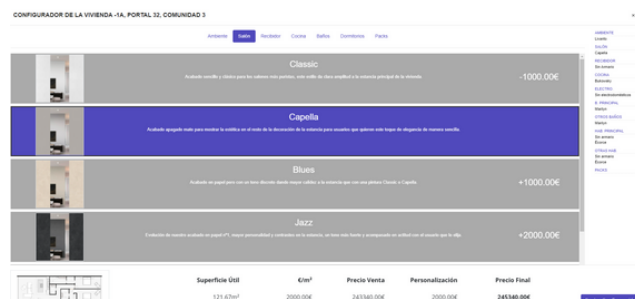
CONFIGURADOR DE LA VIVIENDA -1A, PORTAL 32, COMUNIDAD 3

Ambiente Salon Recibidor Cocina Baños Dormitorios Packs

Classic
Acabado sencillo y clásico para los salones más pulcros, más estilo de clase amplificó a la estancia principal de la vivienda.
-1000.00€

Capella
Acabado apagado mate para mostrar la estética en el estilo de la decoración de la estancia para usuarios que quieren este toque de elegancia de manera sencilla.

Blues
Acabado en papel pero con un tono discreto donde mayor calidez a la estancia que con una pintura Classic o Capella.
+1000.00€

Jazz
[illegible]
+2000.00€

AMBIENTE
Lvanto
SALÓN
Capella
RECIBIDOR
Sin tomara
COCINA
Balcorela
ELECTRO
Sin electrodomésticos
B. PRINCIPAL
Nadya
OTROS BAÑOS
Nadya
HAB. PRINCIPAL
Sin armario
Essina
OTRAS HAB.
Sin armario
Essina
PACKS

| Superficie Útil | €/m² | Precio Venta | Personalización | Precio Final |
|---|---|---|---|---|
| 121.67m² | 2000.00€ | 243340.00€ | 2000.00€ | 245340.00€ |